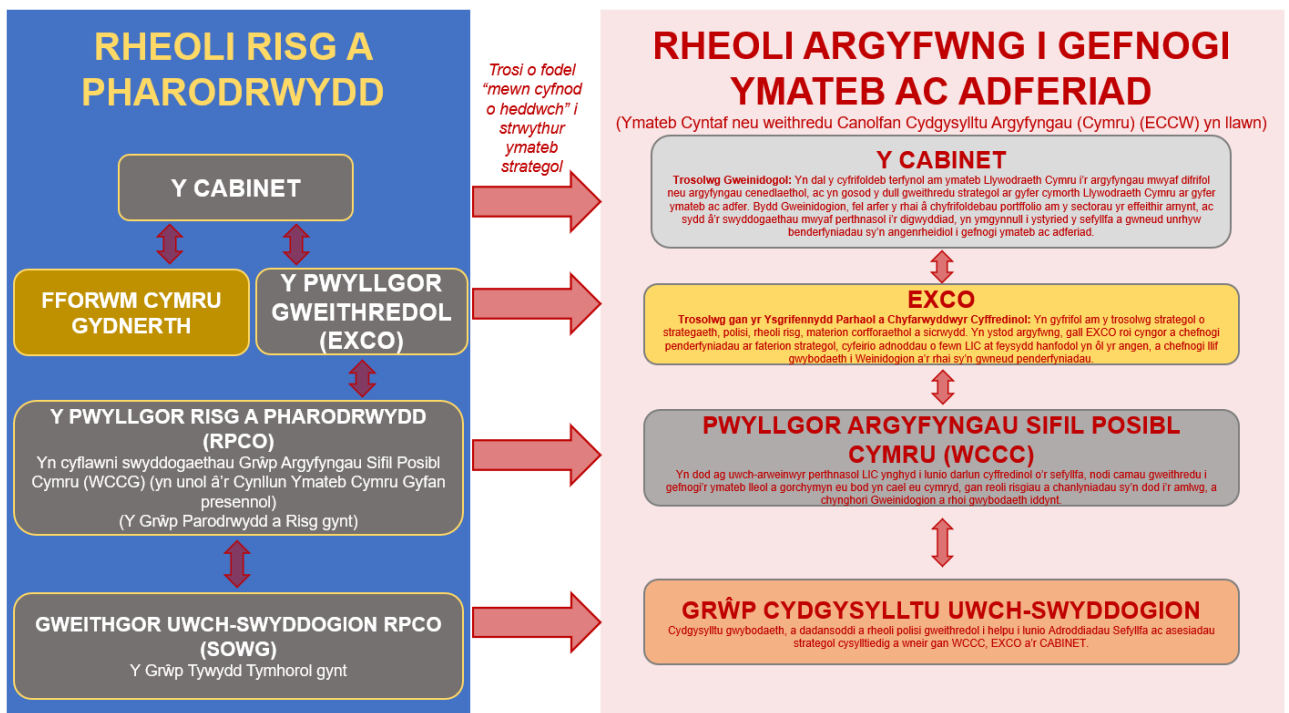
RHEOLI RISG A PHARODRWYDD

Y CABINET

FFORWM CYMRU GYDNERTH

Y PWYLLGOR GWEITHREDOL (EXCO)

Y PWYLLGOR RISG A PHARODRWYDD (RPCO)
Yn cyflawni swyddogaethau Grŵp Argyfyngau Sifil Posibl Cymru (WCCG) (yn unol â'r Cynllun Ymateb Cymru Gyfan presennol)
(Y Grŵp Parodrwydd a Risg gynt)

GWEITHGOR UWCH-SWYDDOGION RPCO (SOWG)
Y Grŵp Tywydd Tymhorol gynt

Trosi o fodel "mewn cyfnod o heddwch" i strwythur ymateb strategol

RHEOLI ARGYFWNG I GEFNOGI YMATEB AC ADFERIAD
(Ymateb Cyntaf neu weithredu Canolfan Cydgysylltu Argyfyngau (Cymru) (ECCW) yn llawn)

Y CABINET
Trosolwg Gweinidogol: Yn dal y cyfrifoldeb terfynol am ymateb Llywodraeth Cymru i'r argyfyngau mwyaf difrifol neu argyfyngau cenedlaethol, ac yn gosod y dull gweithredu strategol ar gyfer cymorth Llywodraeth Cymru ar gyfer ymateb ac adfer. Bydd Gweinidogion, fel arfer y rhai â chyfrifoldebau portffolio am y sectorau yr effeithir arnynt, ac sydd â'r swyddogaethau mwyaf perthnasol i'r digwyddiad, yn ymgynnull i ystyried y sefyllfa a gwneud unrhyw benderfyniadau sy'n angenrheidiol i gefnogi ymateb ac adferiad.

EXCO
Trosolwg gan yr Ysgrifennydd Parhaol a Chyfarwyddwyr Cyffredinol: Yn gyfrifol am y trosolwg strategol o strategaeth, polisi, rheoli risg, materion corfforaethol a sicrwydd. Yn ystod argyfwng, gall EXCO roi cyngor a chefnogi penderfyniadau ar faterion strategol, cyfeirio adnoddau o fewn LIC at feysydd hanfodol yn ôl yr angen, a chefnogi llif gwybodaeth i Weinidogion a'r rhai sy'n gwneud penderfyniadau.

PWYLLGOR ARGYFYNGAU SIFIL POSIBL CYMRU (WCCC)
Yn dod ag uwch-arweinwyr perthnasol LIC ynghyd i lunio darlun cyffredinol o'r sefyllfa, nodi camau gweithredu i gefnogi'r ymateb lleol a gorchymyn eu bod yn cael eu cymryd, gan reoli risgiau a chanlyniadau sy'n dod i'r amlwg, a chynghori Gweinidogion a rhoi gwybodaeth iddynt.

GRŴP CYDGYSYLLTU UWCH-SWYDDOGION
Cydgysylltu gwybodaeth, a dadansoddi a rheoli polisi gweithredol i helpu i lunio Adroddiadau Sefyllfa ac asesiadau strategol cysylltiedig a wneir gan WCCC, EXCO a'r CABINET.